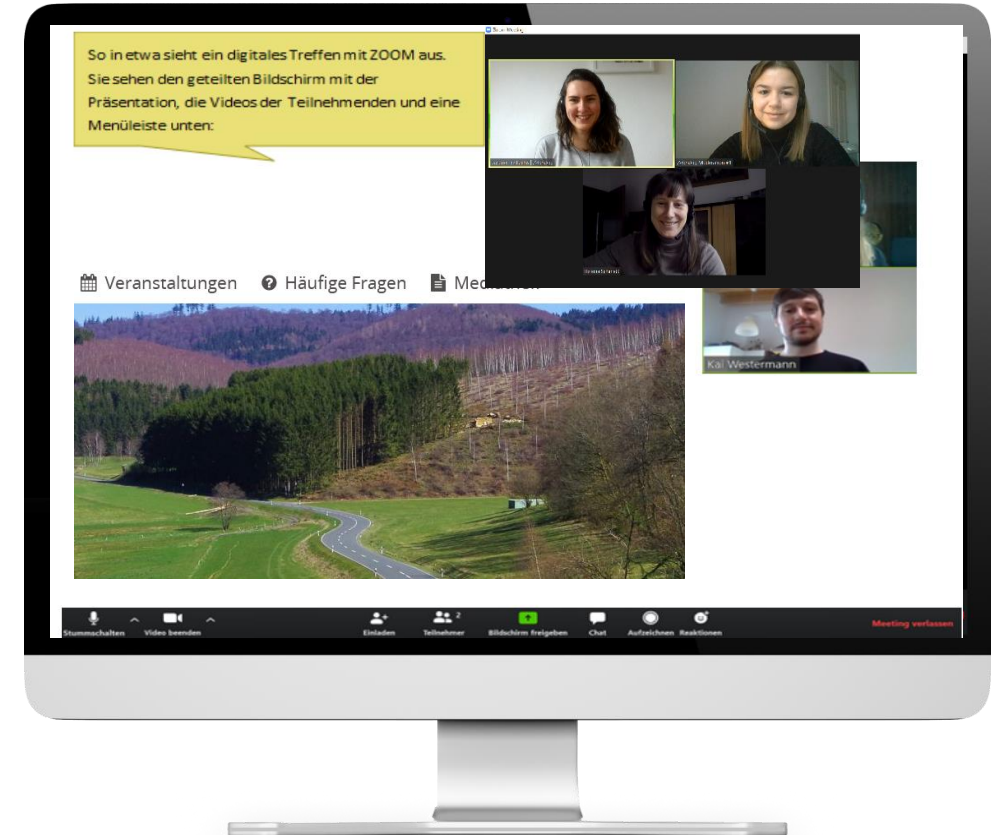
So in etwa sieht ein digitales Treffen mit ZOOM aus. Sie sehen den geteilten Bildschirm mit der Präsentation, die Videos der Teilnehmenden und eine Menüleiste unten:

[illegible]

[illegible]

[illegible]

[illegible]

Veranstaltungen Häufige Fragen Med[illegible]

Kai Westermann

Stummschalten Video beenden Einladen Teilnehmer 2 Bildschirm freigeben Chat Aufzeichnen Reaktionen Meeting verlassen